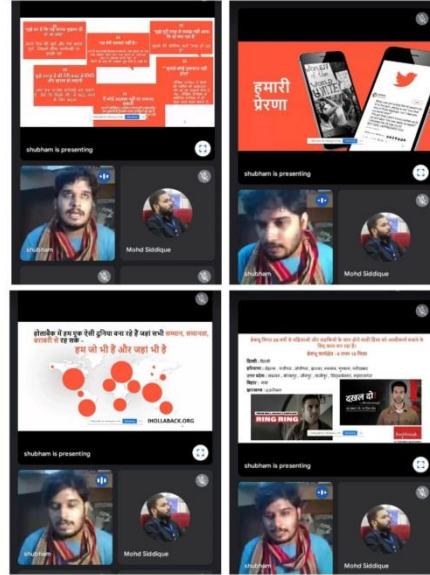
shubham is presenting

shubham

Mohd Siddique

हमारी प्रेरणा

shubham

Mohd Siddique

होलाबैक में हम एक ऐसी दुनिया बना रहे हैं जहां सभी सम्मान, समानता, बराबरी से रह सके - हम जो भी हैं और जहां भी है

IHOLLABACK.ORG

shubham is presenting

shubham

Mohd Siddique

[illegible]

दिल्ली : दिल्ली

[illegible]

RING RING

दखल दो

shubham is presenting